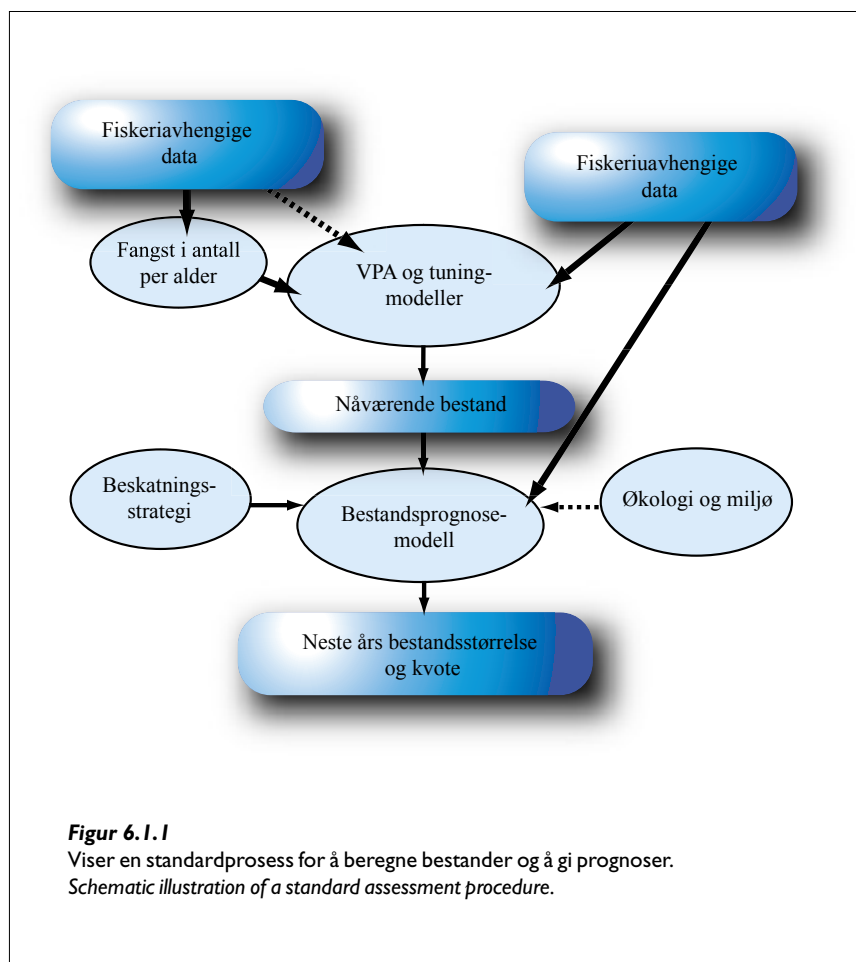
Fiskeriavhengige data

Fiskeriuavhengige data

Fangst i antall per alder

VPA og tuning-modeller

Nåværende bestand

Beskatnings-strategi

Bestandsprognose-modell

Økologi og miljø

Neste års bestandsstørrelse og kvote

***Figur 6.1.1***
Viser en standardprosess for å beregne bestander og å gi prognoser.
*Schematic illustration of a standard assessment procedure.*